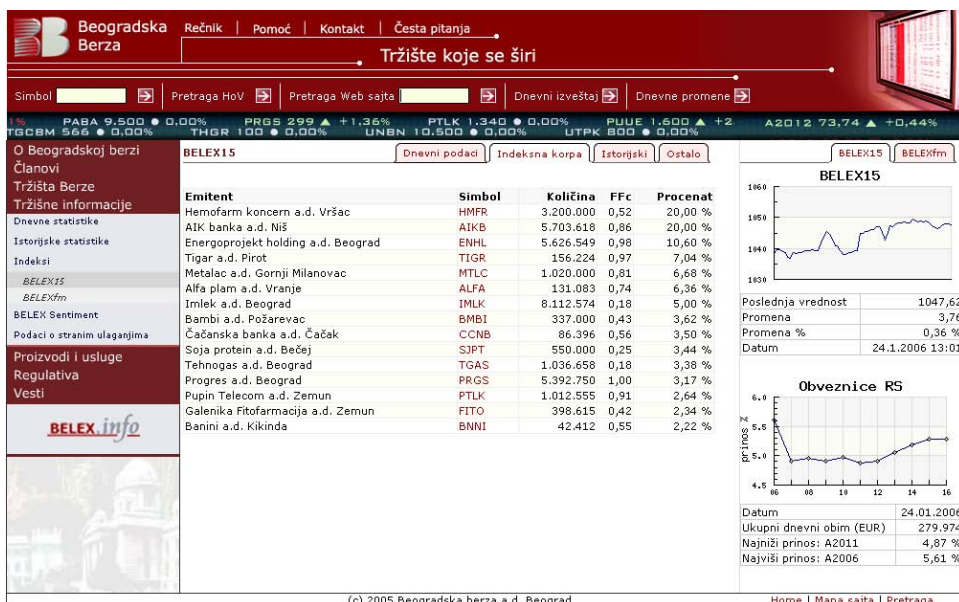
Beogradska Berza

Rečnik | Pomoć | Kontakt | Česta pitanja

Tržište koje se širi

Simbol | Pretraga HoV | Pretraga Web sajta | Dnevni izveštaj | Dnevne promene

1% PABA 9.500 ● 0.00% PRGS 299 ▲ +1,36% PTLK 1.340 ● 0.00% PUUE 1.600 ▲ +2
TGCBM 566 ● 0,00% THGR 100 ● 0,00% UNBN 10.500 ● 0,00% UTPK 800 ● 0,00%
A2012 73,74 ▲ +0,44%

O Beogradskoj berzi
Članovi
Tržišta Berze
Tržišne informacije
Dnevne statistike
Istorijske statistike
Indeksi
BELEX15
BELEXfm
BELEX Sentiment
Podaci o stranim ulaganjima
Proizvodi i usluge
Regulativa
Vesti

BELEX.info

BELEX15

Dnevni podaci | Indeksna korpa | Istorijski | Ostalo

| Emitent | Simbol | Količina | FFc | Procenat |
|---|---|---|---|---|
| Hemofarm koncern a.d. Vršac | HMFR | 3.200.000 | 0,52 | 20,00 % |
| AIK banka a.d. Niš | AIKB | 5.703.618 | 0,86 | 20,00 % |
| Energoprojekt holding a.d. Beograd | ENHL | 5.626.549 | 0,98 | 10,60 % |
| Tigar a.d. Pirot | TIGR | 156.224 | 0,97 | 7,04 % |
| Metalac a.d. Gornji Milanovac | MTLC | 1.020.000 | 0,81 | 6,68 % |
| Alfa plam a.d. Vranje | ALFA | 131.083 | 0,74 | 6,36 % |
| Imlek a.d. Beograd | IMLK | 8.112.574 | 0,18 | 5,00 % |
| Bambi a.d. Požarevac | BMBI | 337.000 | 0,43 | 3,62 % |
| Čačanska banka a.d. Čačak | CCNB | 86.396 | 0,56 | 3,50 % |
| Soja protein a.d. Bečej | SJPT | 550.000 | 0,25 | 3,44 % |
| Tehnogas a.d. Beograd | TGAS | 1.036.658 | 0,18 | 3,38 % |
| Progres a.d. Beograd | PRGS | 5.392.750 | 1,00 | 3,17 % |
| Pupin Telecom a.d. Zemun | PTLK | 1.012.555 | 0,91 | 2,64 % |
| Galenika Fitofarmacija a.d. Zemun | FITO | 398.615 | 0,42 | 2,34 % |
| Banini a.d. Kikinda | BNNI | 42.412 | 0,55 | 2,22 % |

BELEX15 | BELEXfm

BELEX15

1060
1050
1040
1030

| Poslednja vrednost | 1047,62 |
|---|---|
| Promena | 3,76 |
| Promena % | 0,36 % |
| Datum | 24.1.2006 13:01 |

Obveznice RS

prinos %
6.0
5.5
5.0
4.5
06 08 10 12 14 16

| Datum | 24.01.2006 |
|---|---|
| Ukupni dnevni obim (EUR) | 279.974 |
| Najniži prinos: A2011 | 4,87 % |
| Najviši prinos: A2006 | 5,61 % |

(c) 2005 Beogradska berza a.d. Beograd

Home | Mapa sajta | Pretraga